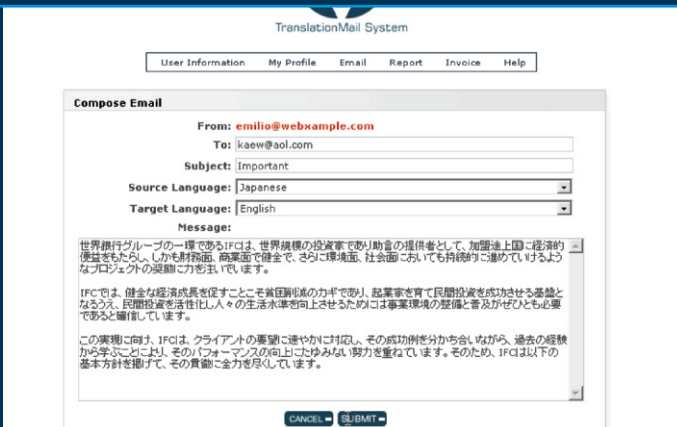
TranslationMail System

User Information | My Profile | Email | Report | Invoice | Help

Compose Email

From: emilio@webxample.com

To: kaew@aol.com

Subject: Important

Source Language: Japanese

Target Language: English

Message:

世界銀行グループの一環であるIFCは、世界規模の投資家であり助言の提供者として、加盟途上国に経済的便益をもたらし、しかも財務面、商業面で健全で、さらに環境面、社会面においても持続的に進めていけるようなプロジェクトの援助に力を注いでいます。

IFCでは、健全な経済成長を促すことこそ貧困削減のカギであり、起業家を育て民間投資を成功させる基盤となるうえ、民間投資を活性化し人々の生活水準を向上させるためには事業環境の整備と普及がぜひとも必要であると確信しています。

この実現に向け、IFCは、クライアントの要望に速やかに対応し、その成功例を分かち合いながら、過去の経験から学ぶことにより、そのパフォーマンスの向上にたゆみない努力を重ねています。そのため、IFCは以下の基本方針を掲げて、その貢献に全力を尽くしています。

CANCEL SUBMIT